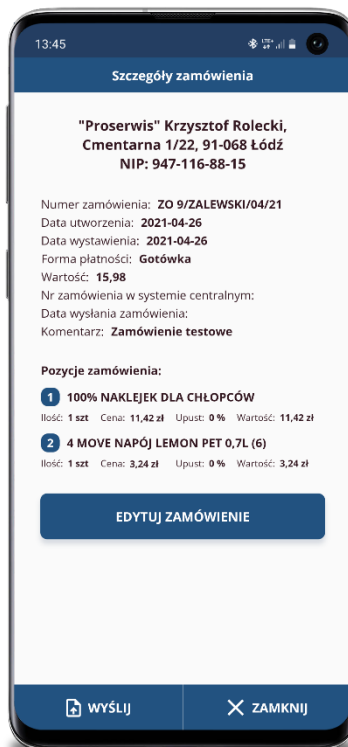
13:45

Szczegóły zamówienia

"Proserwis" Krzysztof Rolecki, Cmentarna 1/22, 91-068 Łódź
NIP: 947-116-88-15

Numer zamówienia: ZO 9/ZALEWSKI/04/21
Data utworzenia: 2021-04-26
Data wystawienia: 2021-04-26
Forma płatności: Gotówka
Wartość: 15,98
Nr zamówienia w systemie centralnym:
Data wysłania zamówienia:
Komentarz: Zamówienie testowe

Pozycje zamówienia:

1 100% NAKLEJEK DLA CHŁOPCÓW
Ilość: 1 szt Cena: 11,42 zł Upust: 0 % Wartość: 11,42 zł

2 4 MOVE NAPÓJ LEMON PET 0,7L (6)
Ilość: 1 szt Cena: 3,24 zł Upust: 0 % Wartość: 3,24 zł

EDYTUJ ZAMÓWIENIE

WYŚLIJ

ZAMKNIJ